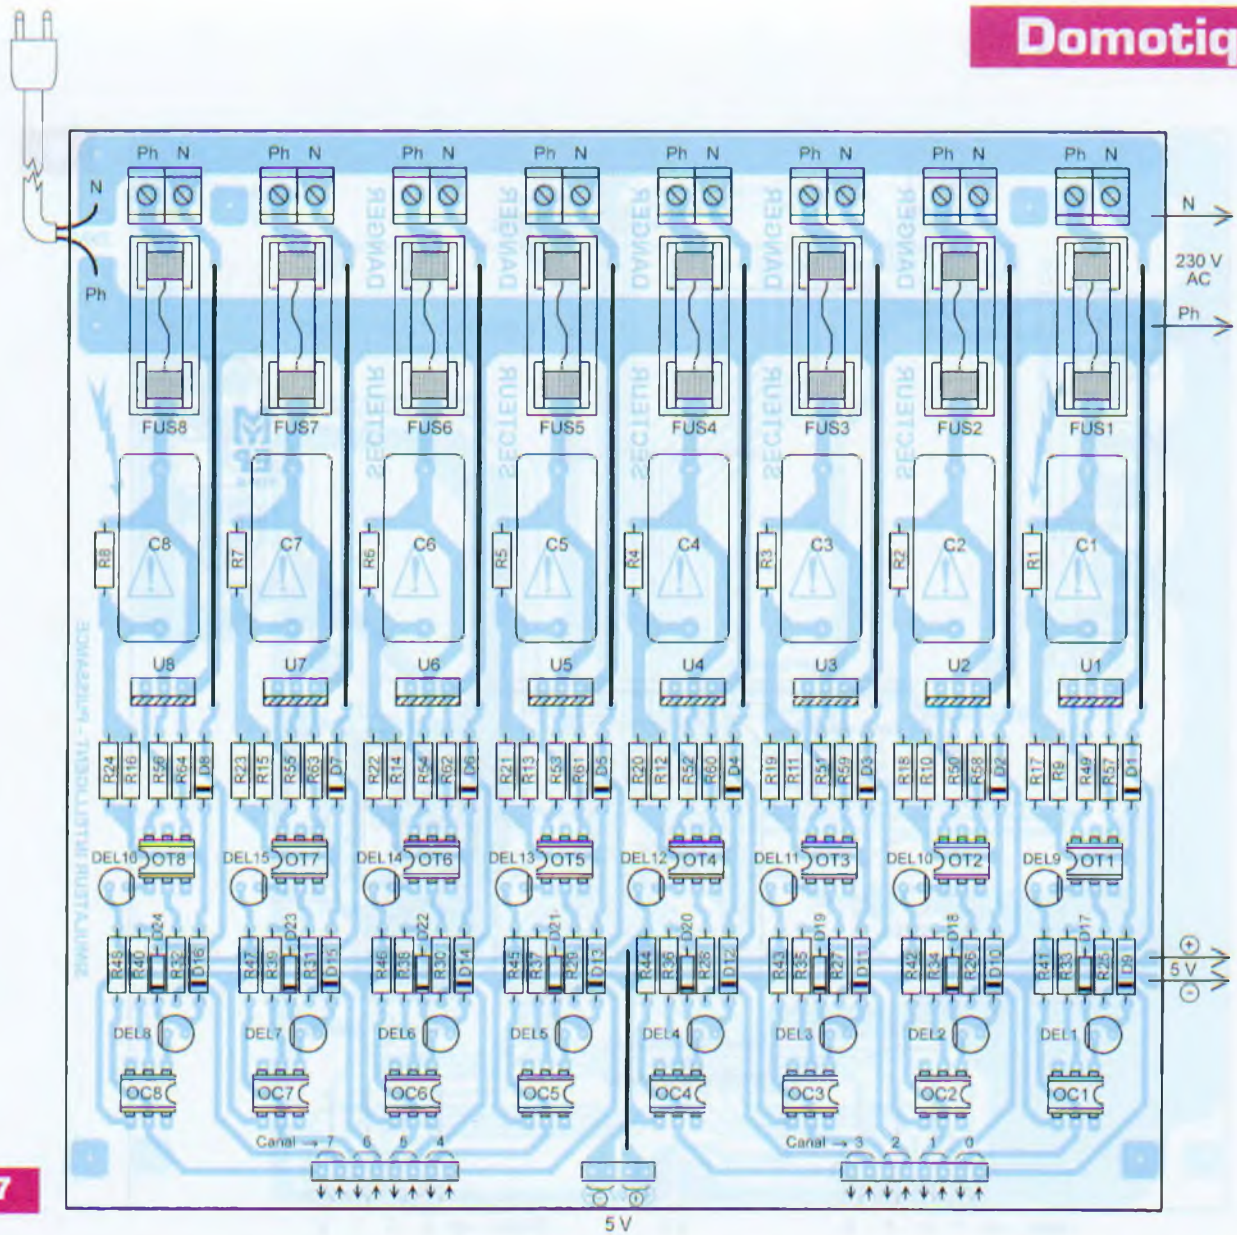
Domotiq

N
Ph

Ph N Ph N Ph N Ph N Ph N Ph N Ph N Ph N

N
230 V AC
Ph

DANGER SECTEUR

FUS8 FUS7 FUS6 FUS5 FUS4 FUS3 FUS2 FUS1

R8 C8 R7 C7 R6 C6 R5 C5 R4 C4 R3 C3 R2 C2 R1 C1

U8 U7 U6 U5 U4 U3 U2 U1

R24 R16 R56 R64 D8 R23 R15 R55 R63 D7 R22 R14 R54 R62 D6 R21 R13 R53 R61 D5 R20 R12 R52 R60 D4 R19 R11 R51 R59 D3 R18 R10 R50 R58 D2 R17 R9 R49 R57 D1

DEL16 OT8 DEL15 OT7 DEL14 OT6 DEL13 OT5 DEL12 OT4 DEL11 OT3 DEL10 OT2 DEL9 OT1

R48 R40 D24 R32 D16 R47 R39 D23 R31 D15 R46 R38 D22 R30 D14 R45 R37 D21 R29 D13 R44 R36 D20 R28 D12 R43 R35 D19 R27 D11 R42 R34 D18 R26 D10 R41 R33 D17 R25 D9

+
5 V
-

DEL8 DEL7 DEL6 DEL5 DEL4 DEL3 DEL2 DEL1

OC8 OC7 OC6 OC5 OC4 OC3 OC2 OC1

Canal → 7 6 5 4
Canal → 3 2 1 0

- +
5 V

7